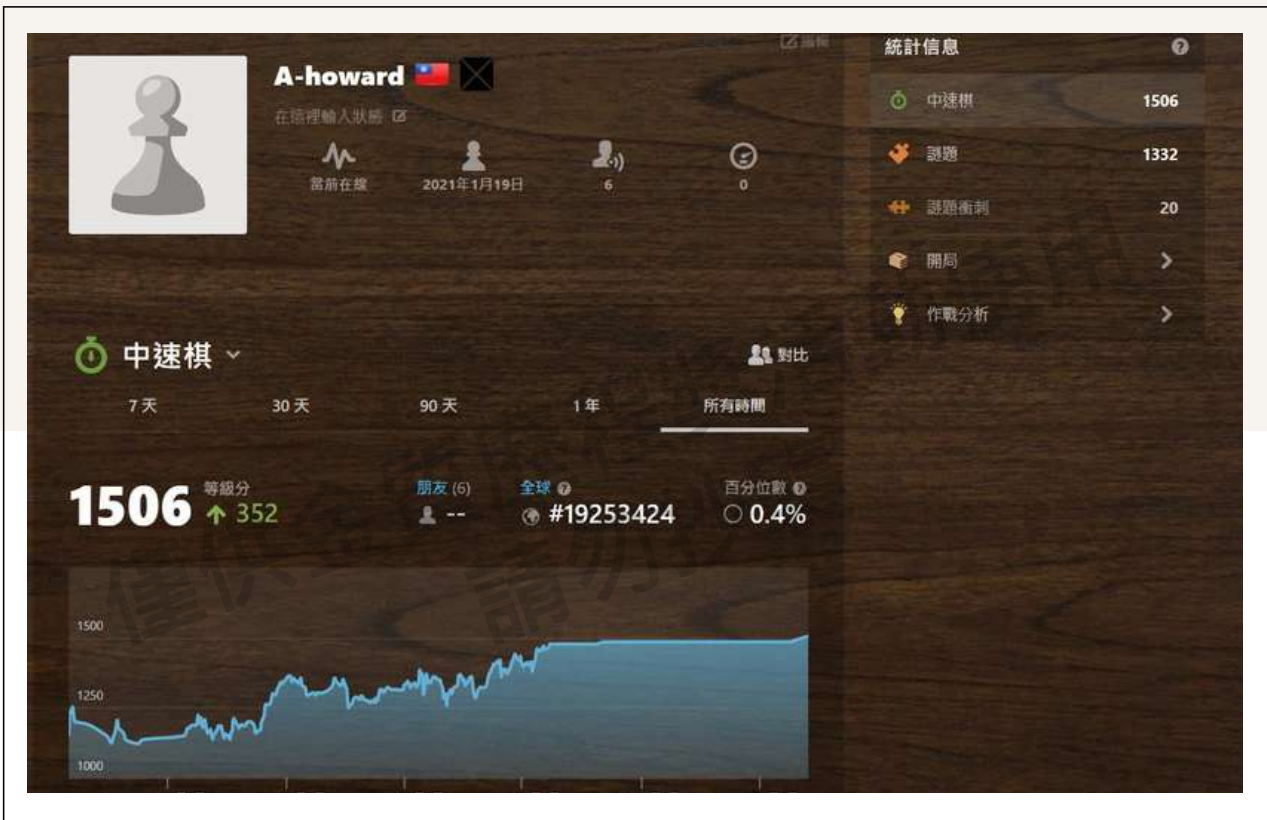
A-howard

在這裡輸入狀態

當前在線
2021年1月19日
6
0

編輯

統計信息

中速棋 1506
謎題 1332
謎題衝刺 20
開局
作戰分析

中速棋

對比

7 天
30 天
90 天
1 年
所有時間

1506 等級分 ↑ 352

朋友 (6)
--

全球
#19253424

百分位數
0.4%

1500
1250
1000

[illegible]